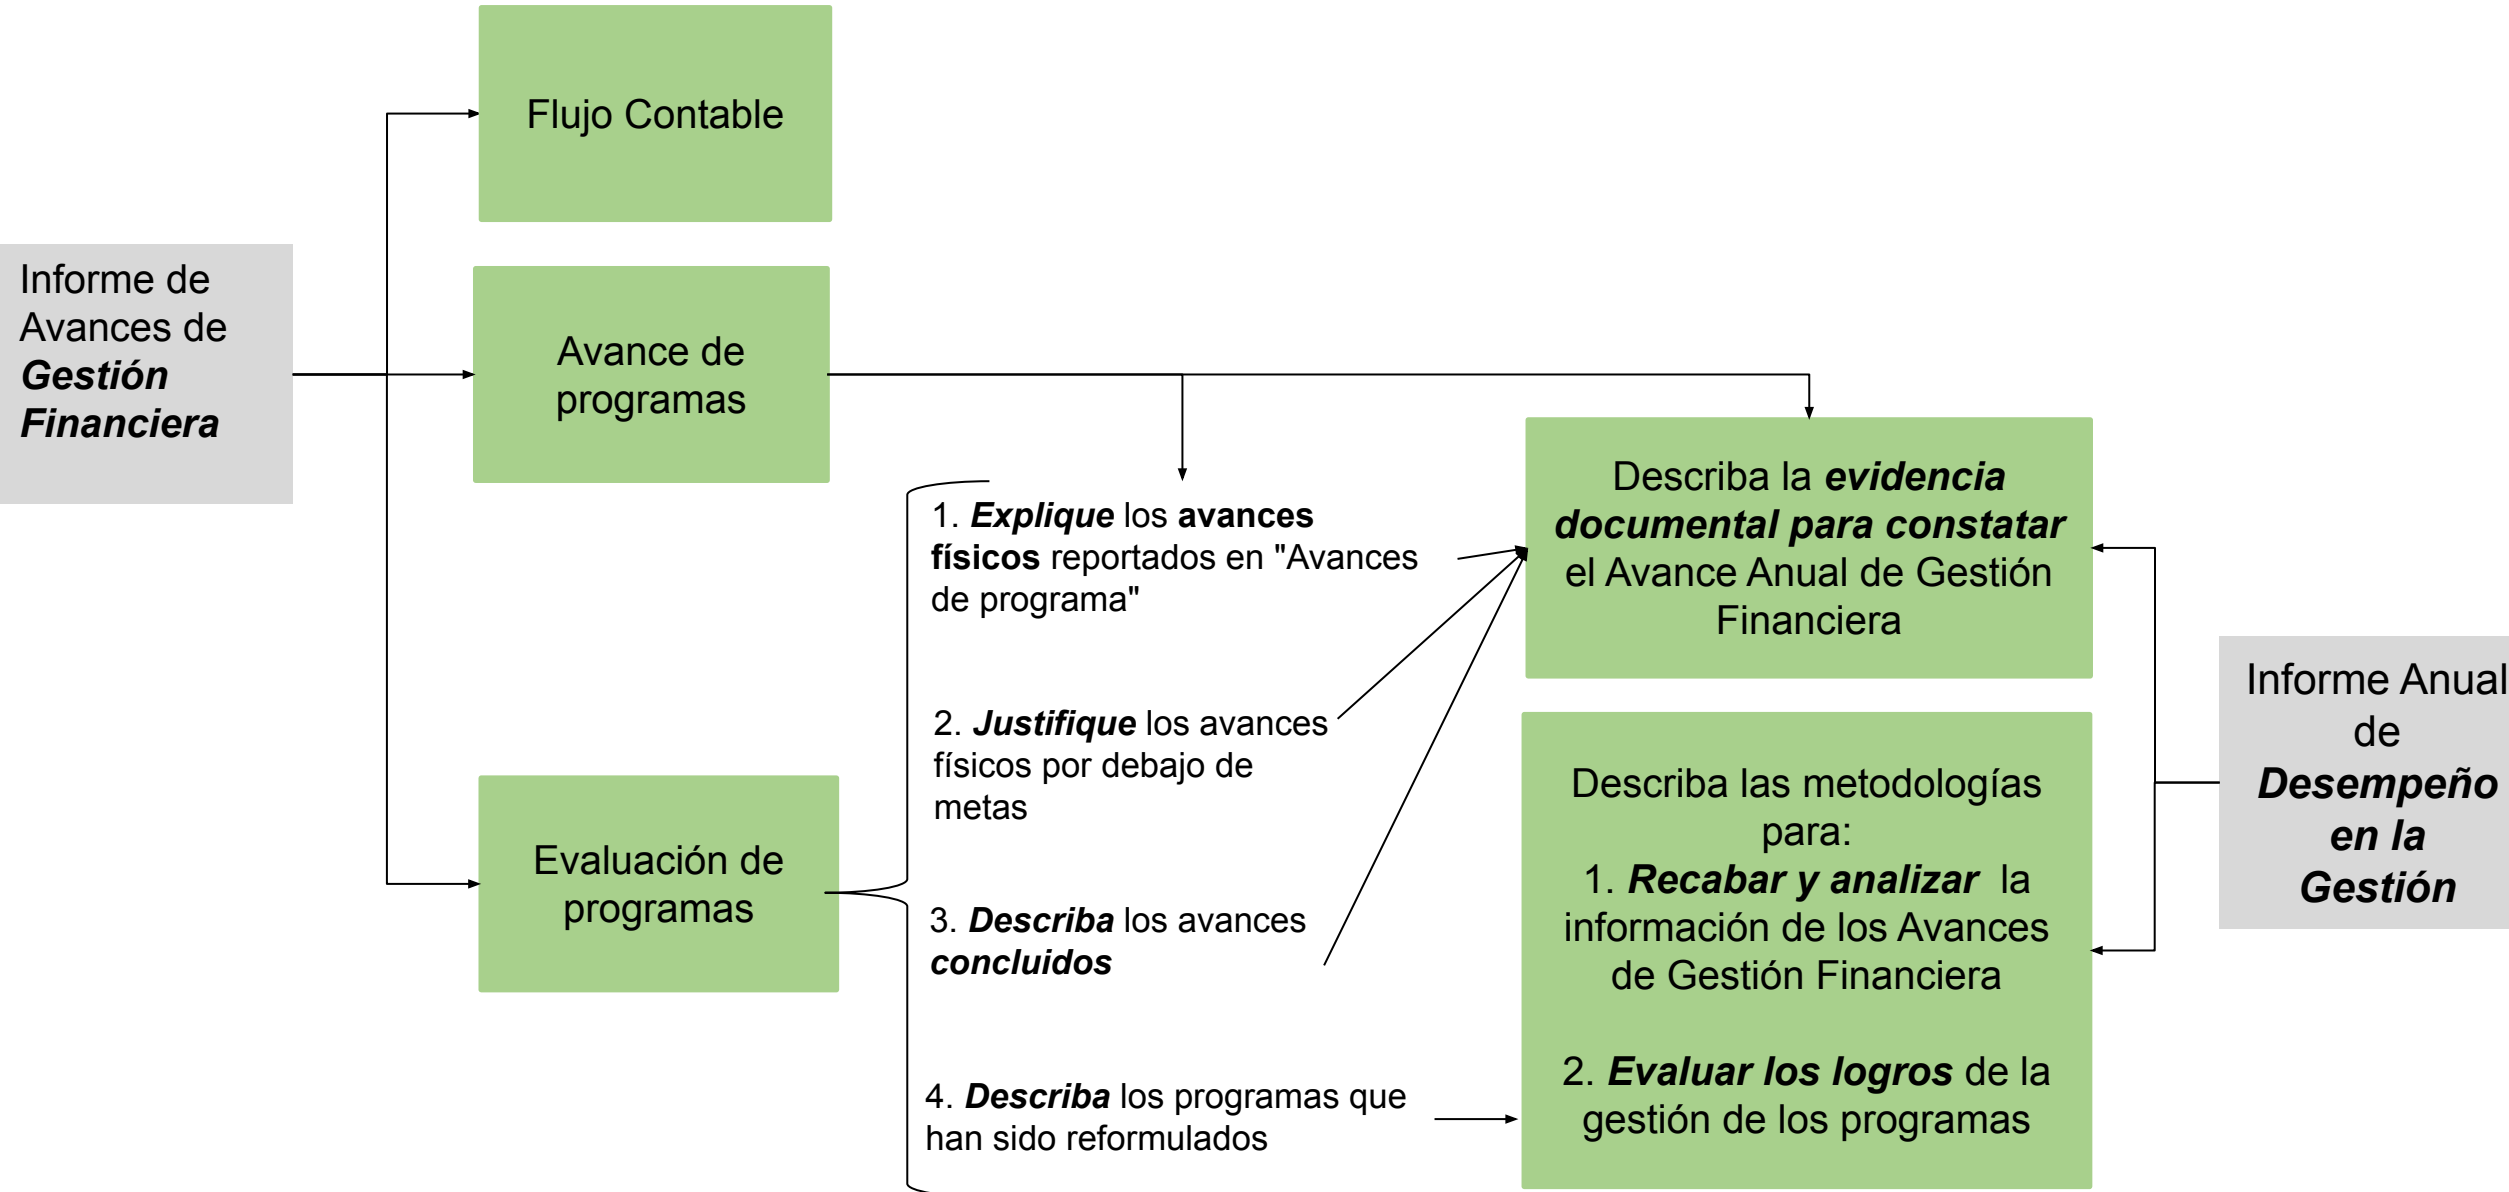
Informe de Avances de ***Gestión Financiera***

Flujo Contable

Avance de programas

Evaluación de programas

1. ***Explique*** los **avances físicos** reportados en "Avances de programa"

2. ***Justifique*** los avances físicos por debajo de metas

3. ***Describa*** los avances ***concluidos***

4. ***Describa*** los programas que han sido reformulados

Describa la ***evidencia documental para constatar*** el Avance Anual de Gestión Financiera

Describa las metodologías para:
1. ***Recabar y analizar*** la información de los Avances de Gestión Financiera

2. ***Evaluar los logros*** de la gestión de los programas

Informe Anual de ***Desempeño en la Gestión***